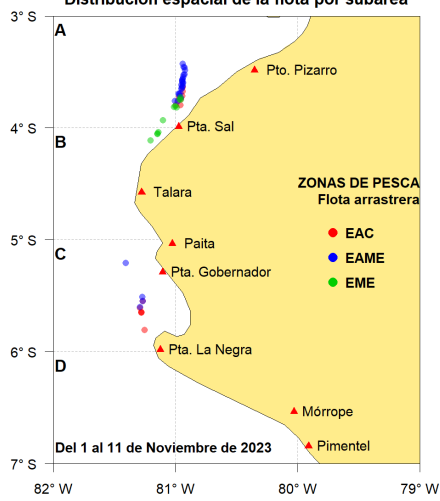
Distribución espacial de la flota por subárea

3° S
4° S
5° S
6° S
7° S

A
B
C
D

Pto. Pizarro
Pta. Sal
Talara
Paita
Pta. Gobernador
Pta. La Negra
Mórrope
Pimentel

ZONAS DE PESCA
Flota arrastrera
EAC
EAME
EME

Del 1 al 11 de Noviembre de 2023

82° W
81° W
80° W
79° W